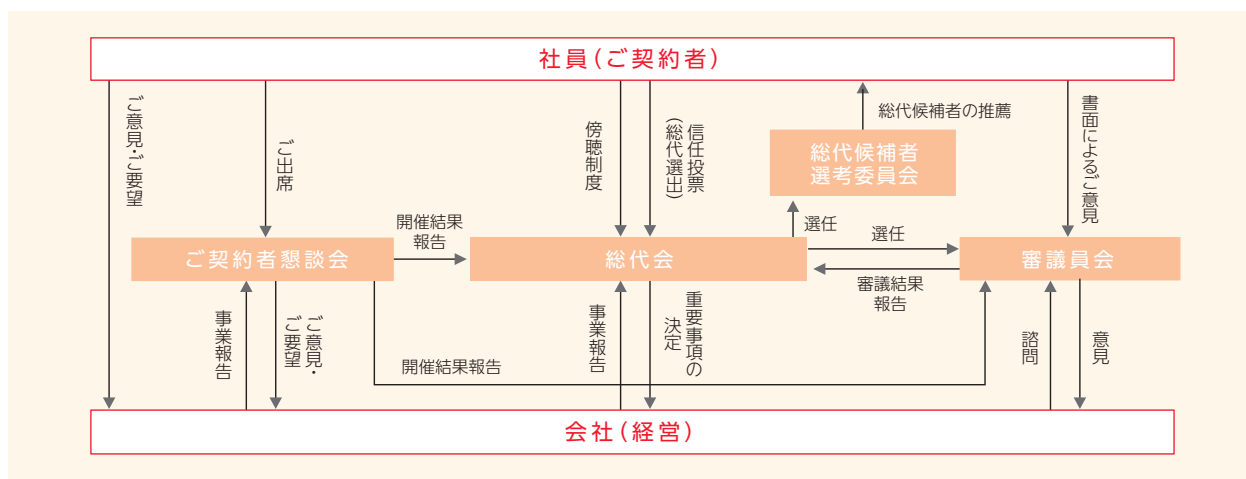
社員(ご契約者)

ご意見・ご要望

ご出席

傍聴制度

信任投票(総代選出)

総代候補者の推薦

総代候補者選考委員会

書面によるご意見

開催結果報告

選任

選任

ご契約者懇談会

総代会

審議員会

審議結果報告

事業報告

ご意見・ご要望

事業報告

重要事項の決定

諮問

意見

開催結果報告

会社(経営)